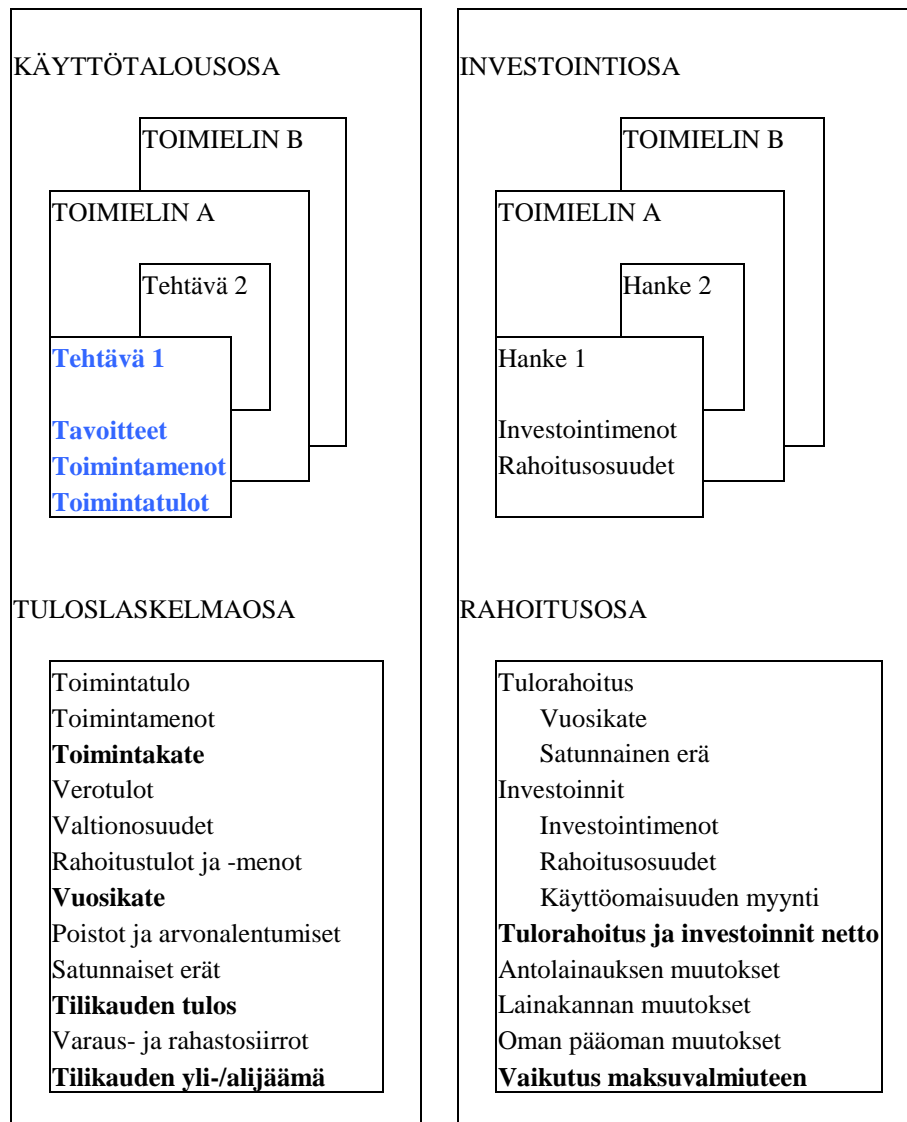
KÄYTTÖTALOUSOSA

TOIMIELIN B

TOIMIELIN A

Tehtävä 2

Tehtävä 1

Tavoitteet
Toimintamenot
Toimintatulot

INVESTOINTIOSA

TOIMIELIN B

TOIMIELIN A

Hanke 2

Hanke 1

Investointimenot
Rahoitusosuudet

TULOSLASKELMAOSA

Toimintatulo
Toimintamenot
Toimintakate
Verotulot
Valtionosuudet
Rahoitustulot ja -menot
Vuosikate
Poistot ja arvonalentumiset
Satunnaiset erät
Tilikauden tulos
Varaus- ja rahastosiirrot
Tilikauden yli-/alijäämä

RAHOITUSOSA

Tulorahoitus
Vuosikate
Satunnainen erä
Investoinnit
Investointimenot
Rahoitusosuudet
Käyttöomaisuuden myynti
Tulorahoitus ja investoinnit netto
Antolainauksen muutokset
Lainakannan muutokset
Oman pääoman muutokset
Vaikutus maksuvalmiuteen